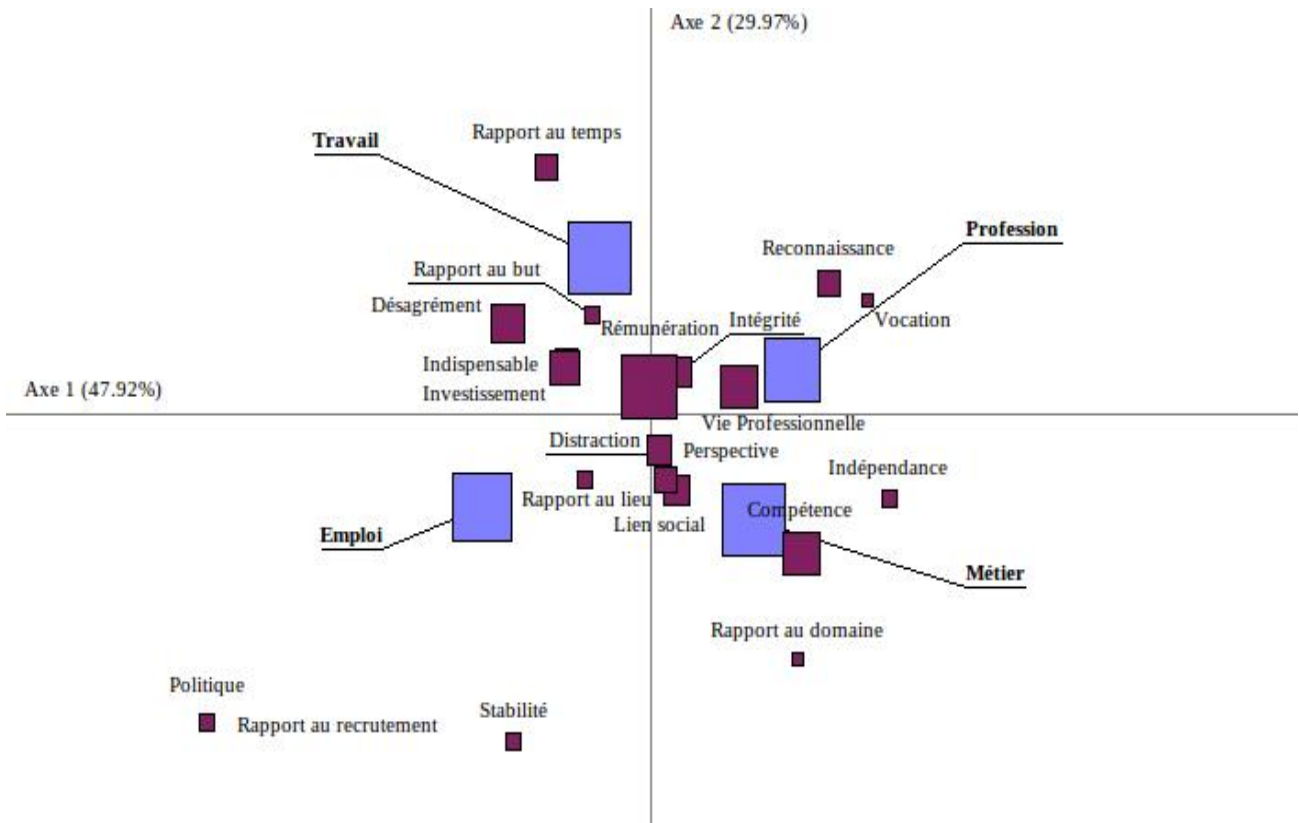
Axe 2 (29.97%)

Travail

Rapport au temps

Profession

Reconnaissance

Rapport au but

Désagrément

Vocation

Rémunération

Intégrité

Indispensable

Investissement

Axe 1 (47.92%)

Vie Professionnelle

Distraction

Perspective

Indépendance

Rapport au lieu

Lien social

Compétence

Emploi

Métier

Rapport au domaine

Politique

Rapport au recrutement

Stabilité